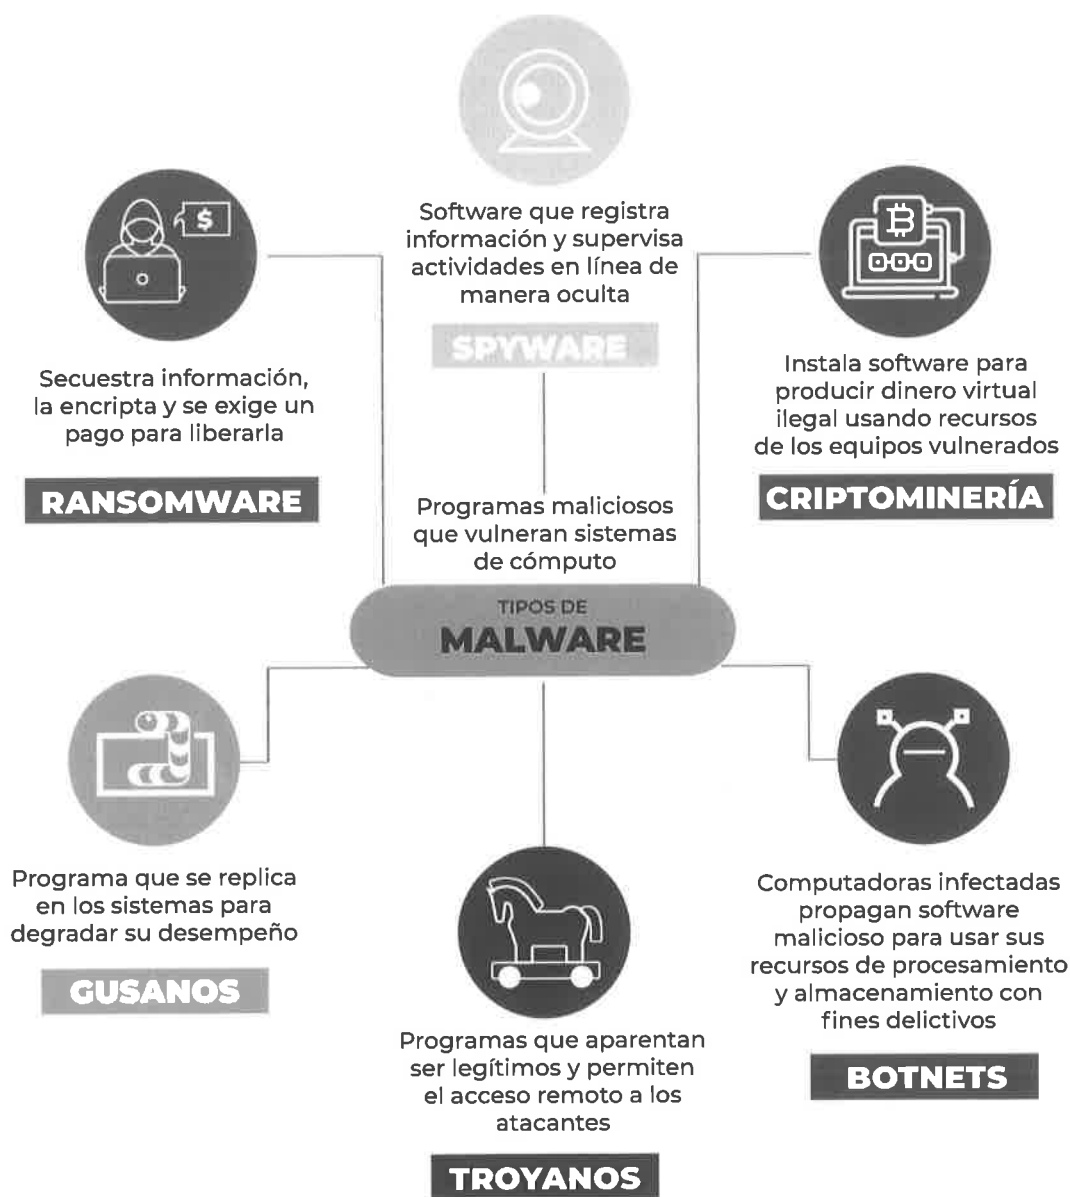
Software que registra información y supervisa actividades en línea de manera oculta

SPYWARE

$

Secuestra información, la encripta y se exige un pago para liberarla

RANSOMWARE

Instala software para producir dinero virtual ilegal usando recursos de los equipos vulnerados

CRIPTOMINERÍA

Programas maliciosos que vulneran sistemas de cómputo

TIPOS DE
MALWARE

Programa que se replica en los sistemas para degradar su desempeño

GUSANOS

Computadoras infectadas propagan software malicioso para usar sus recursos de procesamiento y almacenamiento con fines delictivos

BOTNETS

Programas que aparentan ser legítimos y permiten el acceso remoto a los atacantes

TROYANOS